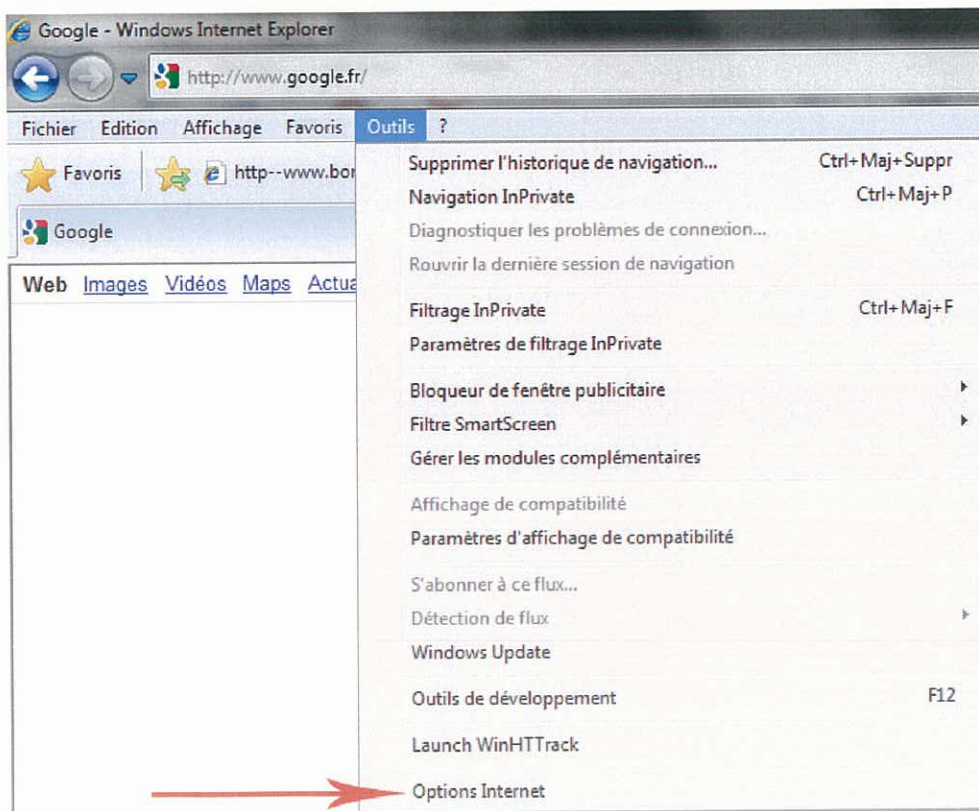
Google - Windows Internet Explorer

http://www.google.fr/

Fichier Edition Affichage Favoris Outils ?

Favoris http--www.bor

Google

Web Images Vidéos Maps Actua

Supprimer l'historique de navigation... Ctrl+Maj+Suppr
Navigation InPrivate Ctrl+Maj+P
Diagnostiquer les problèmes de connexion...
Rouvrir la dernière session de navigation

Filtrage InPrivate Ctrl+Maj+F
Paramètres de filtrage InPrivate

Bloqueur de fenêtre publicitaire
Filtre SmartScreen
Gérer les modules complémentaires

Affichage de compatibilité
Paramètres d'affichage de compatibilité

S'abonner à ce flux...
Détection de flux
Windows Update

Outils de développement F12

Launch WinHTTrack

Options Internet